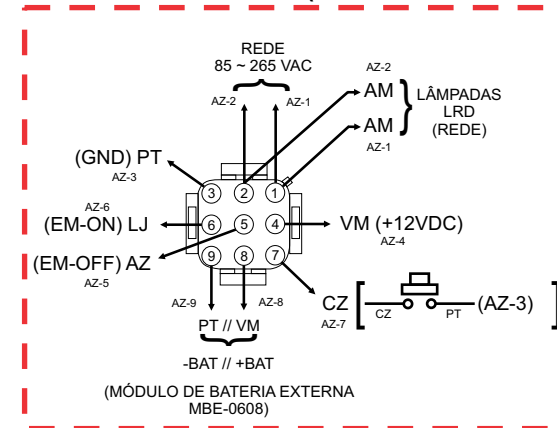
REDE
85 ~ 265 VAC

AZ-2
AZ-1

AZ-2
AM
AM
AZ-1

LÂMPADAS
LRD
(REDE)

(GND) PT
AZ-3

AZ-6
(EM-ON) LJ

(EM-OFF) AZ
AZ-5

3
2
1
6
5
4
9
8
7

VM (+12VDC)
AZ-4

CZ
AZ-7
CZ
PT
(AZ-3)

AZ-9
AZ-8

PT // VM

-BAT // +BAT

(MÓDULO DE BATERIA EXTERNA
MBE-0608)